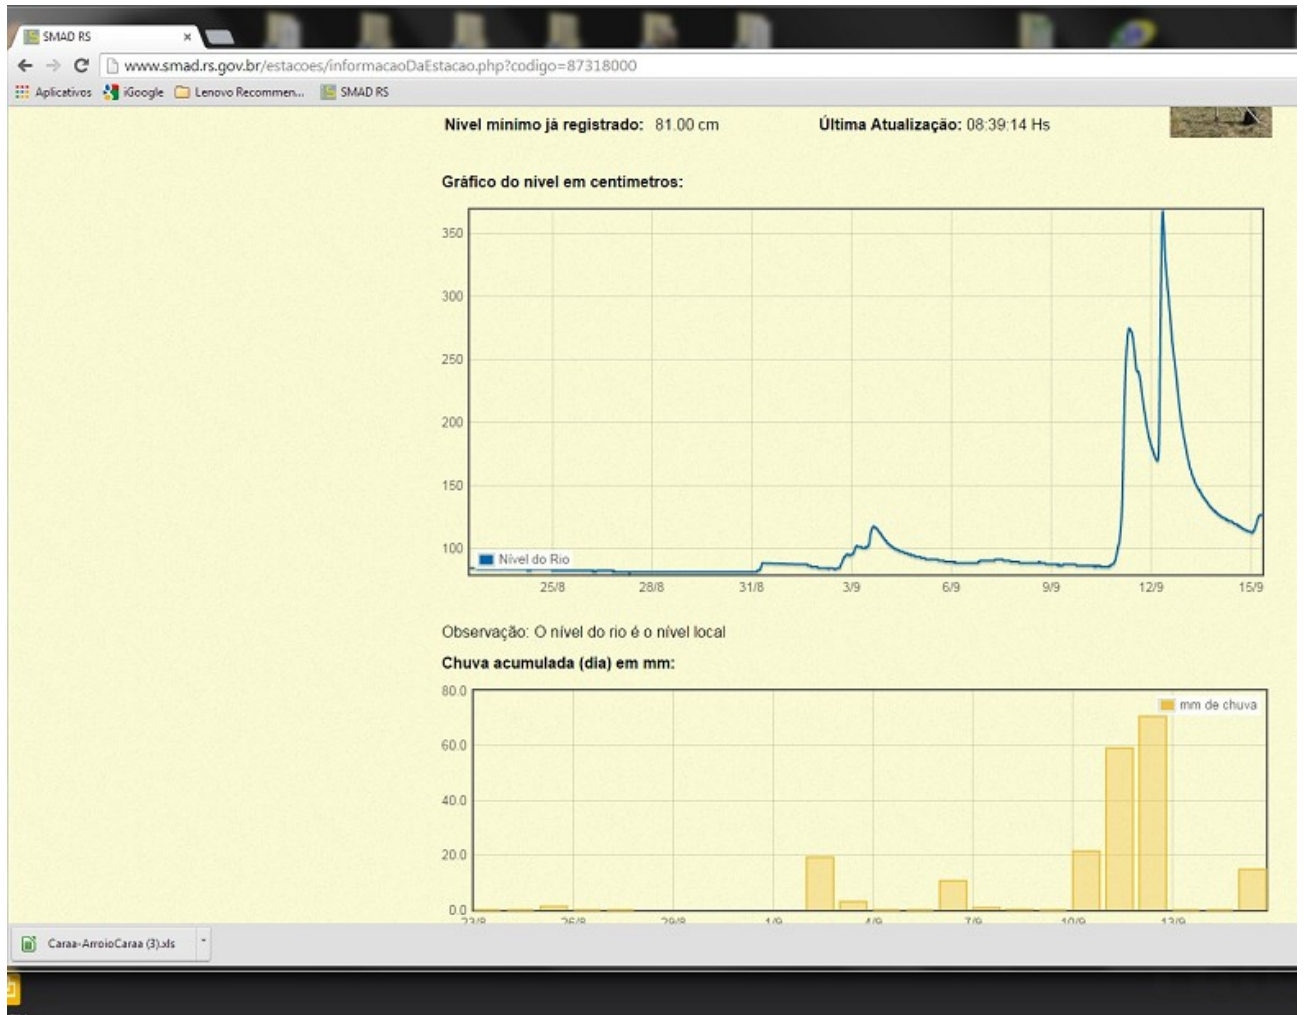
SMAD RS ×

www.smad.rs.gov.br/estacoes/informacaoDaEstacao.php?codigo=87318000

Aplicativos iGoogle Lenovo Recommen... SMAD RS

Nivel minimo já registrado: 81.00 cm Última Atualização: 08:39:14 Hs

Gráfico do nivel em centimetros:

350
300
250
200
150
100
Nível do Rio
25/8 28/8 31/8 3/9 6/9 9/9 12/9 15/9

Observação: O nível do rio é o nível local

Chuva acumulada (dia) em mm:

80.0
60.0
40.0
20.0
0.0
mm de chuva
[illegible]

Caraa-ArroioCaraa (3).xls